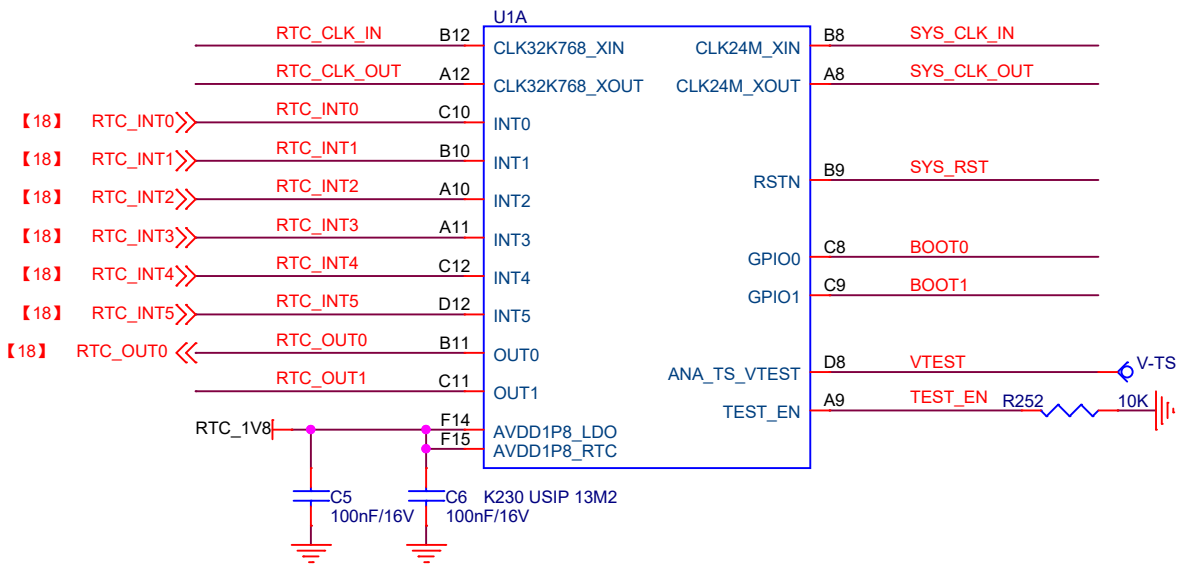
U1A

RTC_CLK_IN B12 CLK32K768_XIN
RTC_CLK_OUT A12 CLK32K768_XOUT
【18】 RTC_INT0 RTC_INT0 C10 INT0
【18】 RTC_INT1 RTC_INT1 B10 INT1
【18】 RTC_INT2 RTC_INT2 A10 INT2
【18】 RTC_INT3 RTC_INT3 A11 INT3
【18】 RTC_INT4 RTC_INT4 C12 INT4
【18】 RTC_INT5 RTC_INT5 D12 INT5
【18】 RTC_OUT0 RTC_OUT0 B11 OUT0
RTC_OUT1 C11 OUT1
RTC_1V8 F14 AVDD1P8_LDO
F15 AVDD1P8_RTC

CLK24M_XIN B8 SYS_CLK_IN
CLK24M_XOUT A8 SYS_CLK_OUT
RSTN B9 SYS_RST
GPIO0 C8 BOOT0
GPIO1 C9 BOOT1
ANA_TS_VTEST D8 VTEST V-TS
TEST_EN A9 TEST_EN R252 10K

C5 100nF/16V
C6 100nF/16V
K230 USIP 13M2